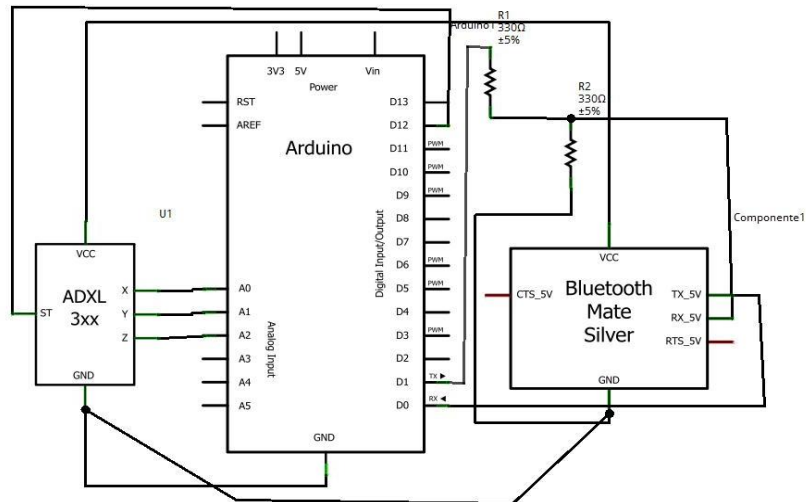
Arduino1
R1
330Ω
±5%
R2
330Ω
±5%
3V3 5V Vin
Power
RST
AREF
Arduino
D13
D12
D11 PWM
D10 PWM
D9 PWM
D8
D7
D6 PWM
D5 PWM
D4
D3 PWM
D2
D1 TX ▶
D0 RX ◀
Digital Input/Output
U1
VCC
ADXL
3xx
ST
X
Y
Z
GND
A0
A1
A2
A3
A4
A5
Analog Input
GND
Componente1
VCC
CTS_5V
Bluetooth
Mate
Silver
TX_5V
RX_5V
RTS_5V
GND